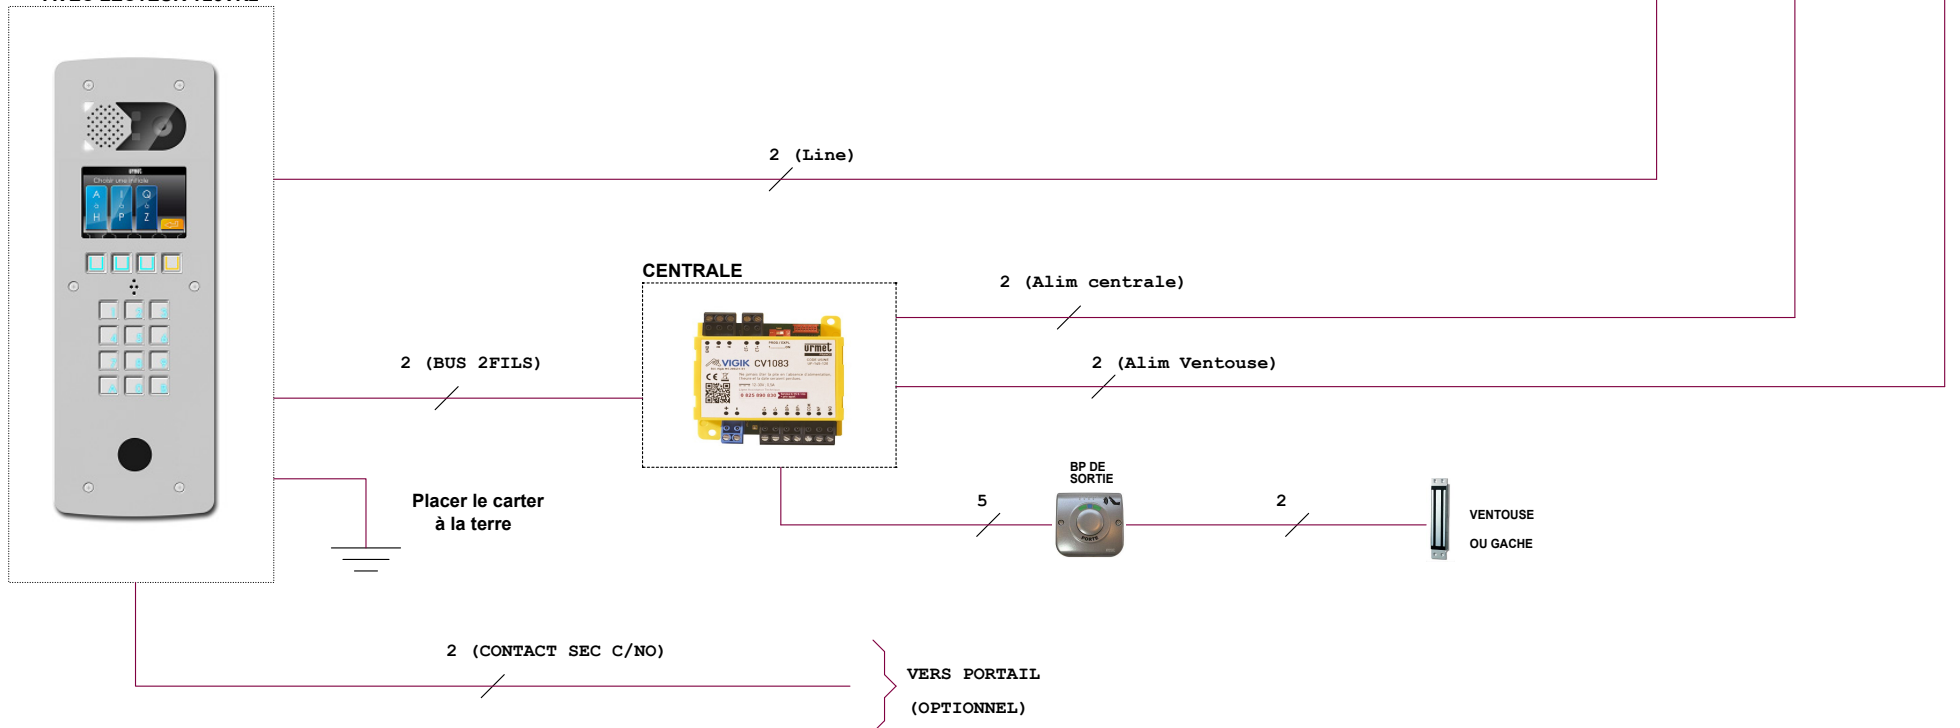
2 (Line)

CENTRALE

2 (Alim centrale)

2 (BUS 2FILS)

2 (Alim Ventouse)

urmet

VIGIK CV1083

BP DE SORTIE

5

2

Placer le carter à la terre

VENTOUSE

OU GACHE

2 (CONTACT SEC C/NO)

VERS PORTAIL

(OPTIONNEL)